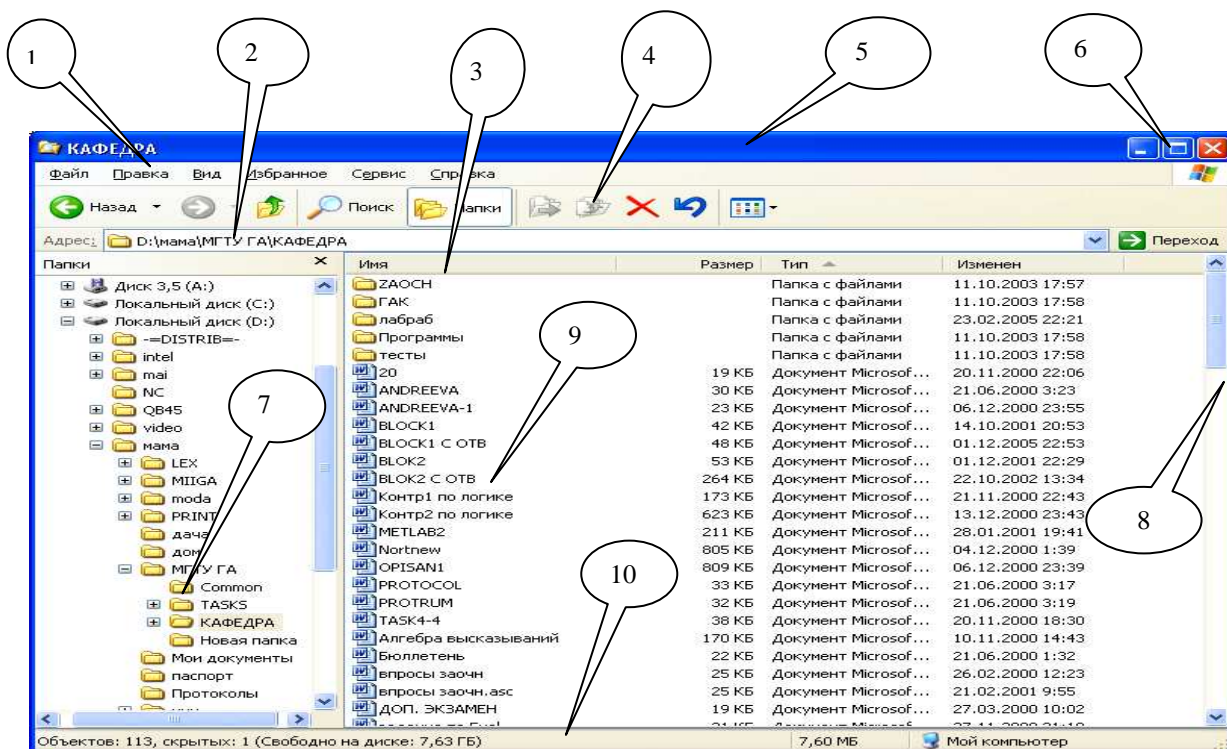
1 2 3 4 5 6

КАФЕДРА

Файл Правка Вид Избранное Сервис Справка

Назад Поиск Папки

Адрес: D:\мама\МГТУ ГА\КАФЕДРА Переход

Папки ×

Диск 3,5 (A:)
Локальный диск (C:)
Локальный диск (D:)
-=DISTRIB=-
intel
mai
NC
QB45
video
мама
LEX
MIIGA
moda
PRINT
дача
дом
МГТУ ГА
Common
TASKS
КАФЕДРА
Новая папка
Мои документы
паспорт
Протоколы

7 9 8 10

| Имя | Размер | Тип | Изменен |
|---|---|---|---|
| ZAOCH | | Папка с файлами | 11.10.2003 17:57 |
| ГАК | | Папка с файлами | 11.10.2003 17:58 |
| лабраб | | Папка с файлами | 23.02.2005 22:21 |
| Программы | | Папка с файлами | 11.10.2003 17:58 |
| тесты | | Папка с файлами | 11.10.2003 17:58 |
| 20 | 19 КБ | Документ Microsof... | 20.11.2000 22:06 |
| ANDREEVA | 30 КБ | Документ Microsof... | 21.06.2000 3:23 |
| ANDREEVA-1 | 23 КБ | Документ Microsof... | 06.12.2000 23:55 |
| BLOCK1 | 42 КБ | Документ Microsof... | 14.10.2001 20:53 |
| BLOCK1 С ОТВ | 48 КБ | Документ Microsof... | 01.12.2005 22:53 |
| BLOK2 | 53 КБ | Документ Microsof... | 01.12.2001 22:29 |
| BLOK2 С ОТВ | 264 КБ | Документ Microsof... | 22.10.2002 13:34 |
| Контр1 по логике | 173 КБ | Документ Microsof... | 21.11.2000 22:43 |
| Контр2 по логике | 623 КБ | Документ Microsof... | 13.12.2000 23:43 |
| METLAB2 | 211 КБ | Документ Microsof... | 28.01.2001 19:41 |
| Nortnew | 805 КБ | Документ Microsof... | 04.12.2000 1:39 |
| OPISAN1 | 809 КБ | Документ Microsof... | 06.12.2000 23:39 |
| PROTOCOL | 33 КБ | Документ Microsof... | 21.06.2000 3:17 |
| PROTRUM | 32 КБ | Документ Microsof... | 21.06.2000 3:19 |
| TASK4-4 | 38 КБ | Документ Microsof... | 20.11.2000 18:30 |
| Алгебра высказываний | 170 КБ | Документ Microsof... | 10.11.2000 14:43 |
| Бюллетень | 22 КБ | Документ Microsof... | 21.06.2000 1:32 |
| впросы заочн | 25 КБ | Документ Microsof... | 26.02.2000 12:23 |
| впросы заочн.asc | 25 КБ | Документ Microsof... | 21.02.2001 9:55 |
| ДОП. ЭКЗАМЕН | 19 КБ | Документ Microsof... | 27.03.2000 10:02 |

Объектов: 113, скрытых: 1 (Свободно на диске: 7,63 ГБ) 7,60 МБ Мой компьютер